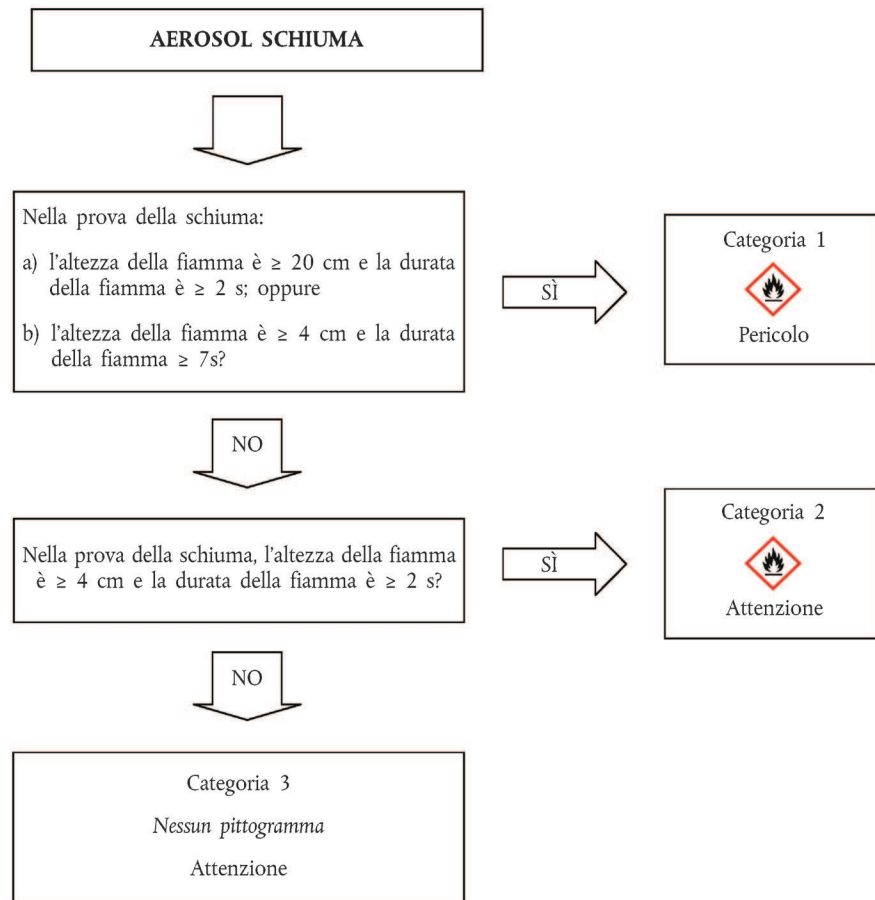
AEROSOL SCHIUMA

Nella prova della schiuma:

a) l'altezza della fiamma è $\geq$ 20 cm e la durata della fiamma è $\geq$ 2 s; oppure

b) l'altezza della fiamma è $\geq$ 4 cm e la durata della fiamma $\geq$ 7s?

SÌ

Categoria 1

Pericolo

NO

Nella prova della schiuma, l'altezza della fiamma è $\geq$ 4 cm e la durata della fiamma è $\geq$ 2 s?

SÌ

Categoria 2

Attenzione

NO

Categoria 3

Nessun pittogramma

Attenzione